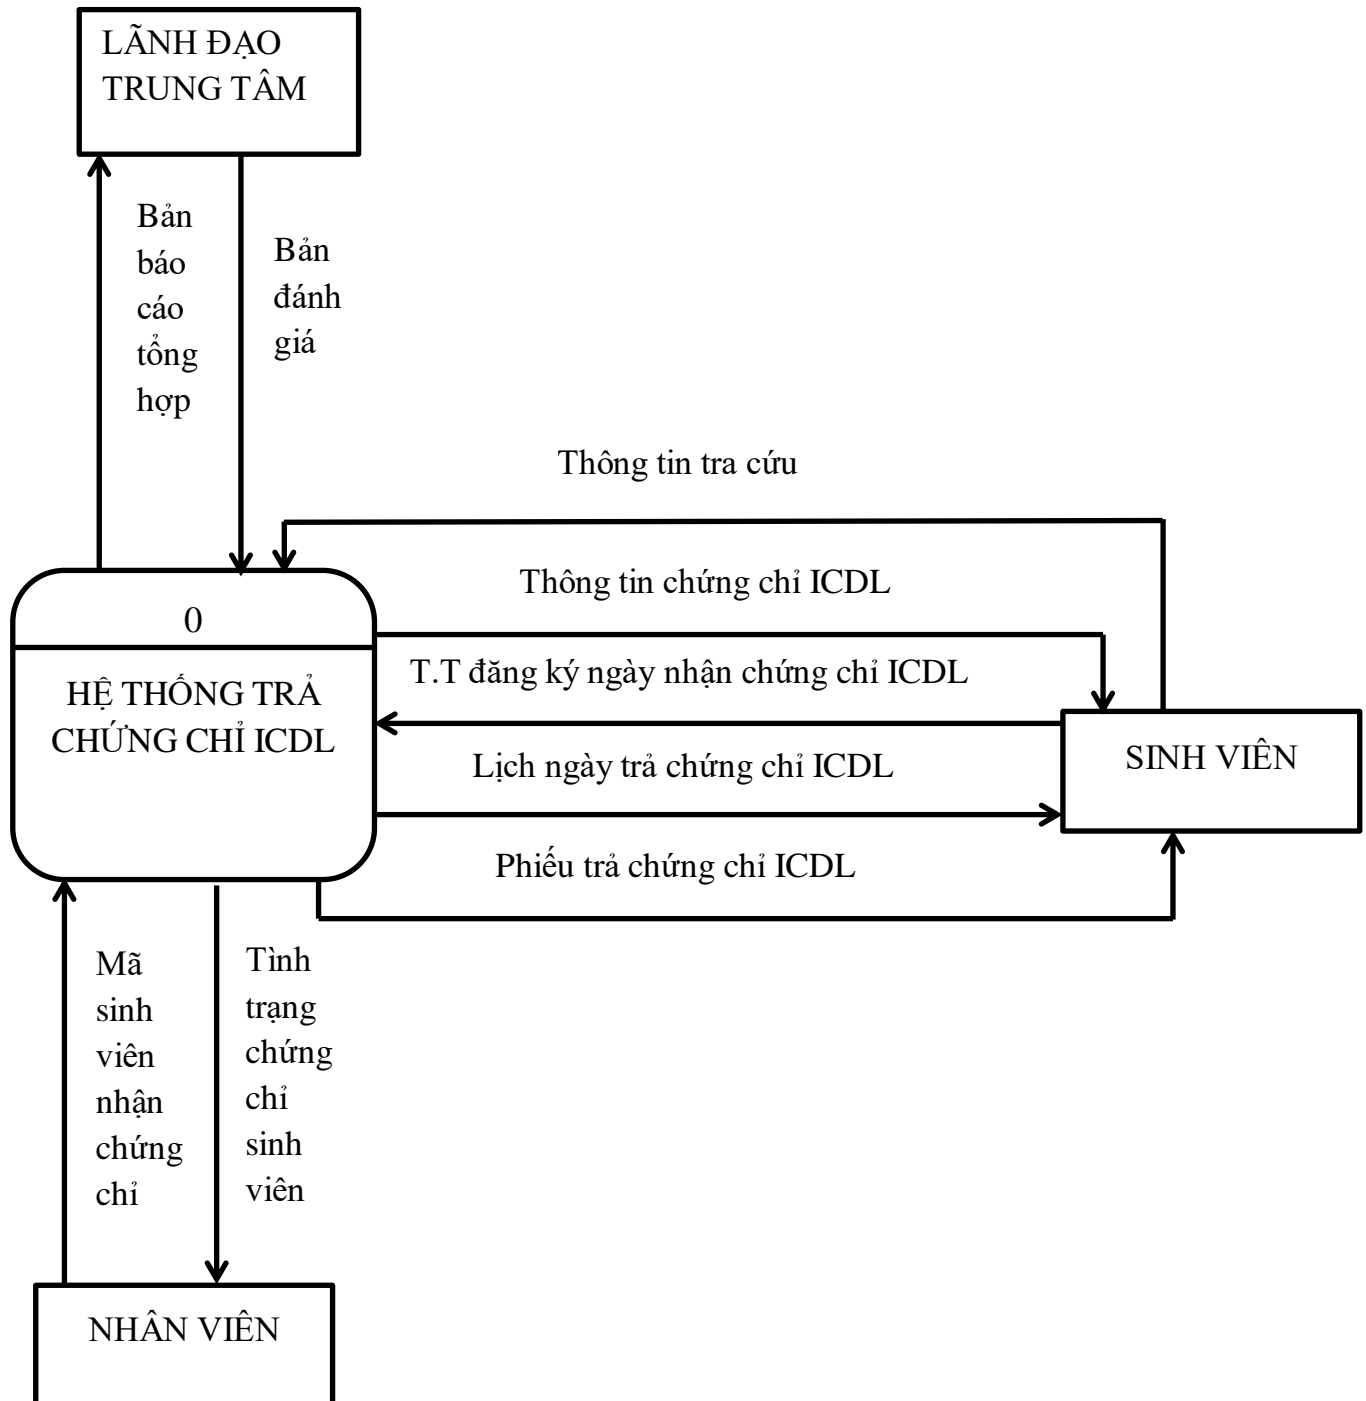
LÃNH ĐẠO TRUNG TÂM

Bản báo cáo tổng hợp

Bản đánh giá

Thông tin tra cứu

Thông tin chứng chỉ ICDL

0

HỆ THỐNG TRẢ CHỨNG CHỈ ICDL

T.T đăng ký ngày nhận chứng chỉ ICDL

Lịch ngày trả chứng chỉ ICDL

SINH VIÊN

Phiếu trả chứng chỉ ICDL

Mã sinh viên nhận chứng chỉ

Tình trạng chứng chỉ sinh viên

NHÂN VIÊN